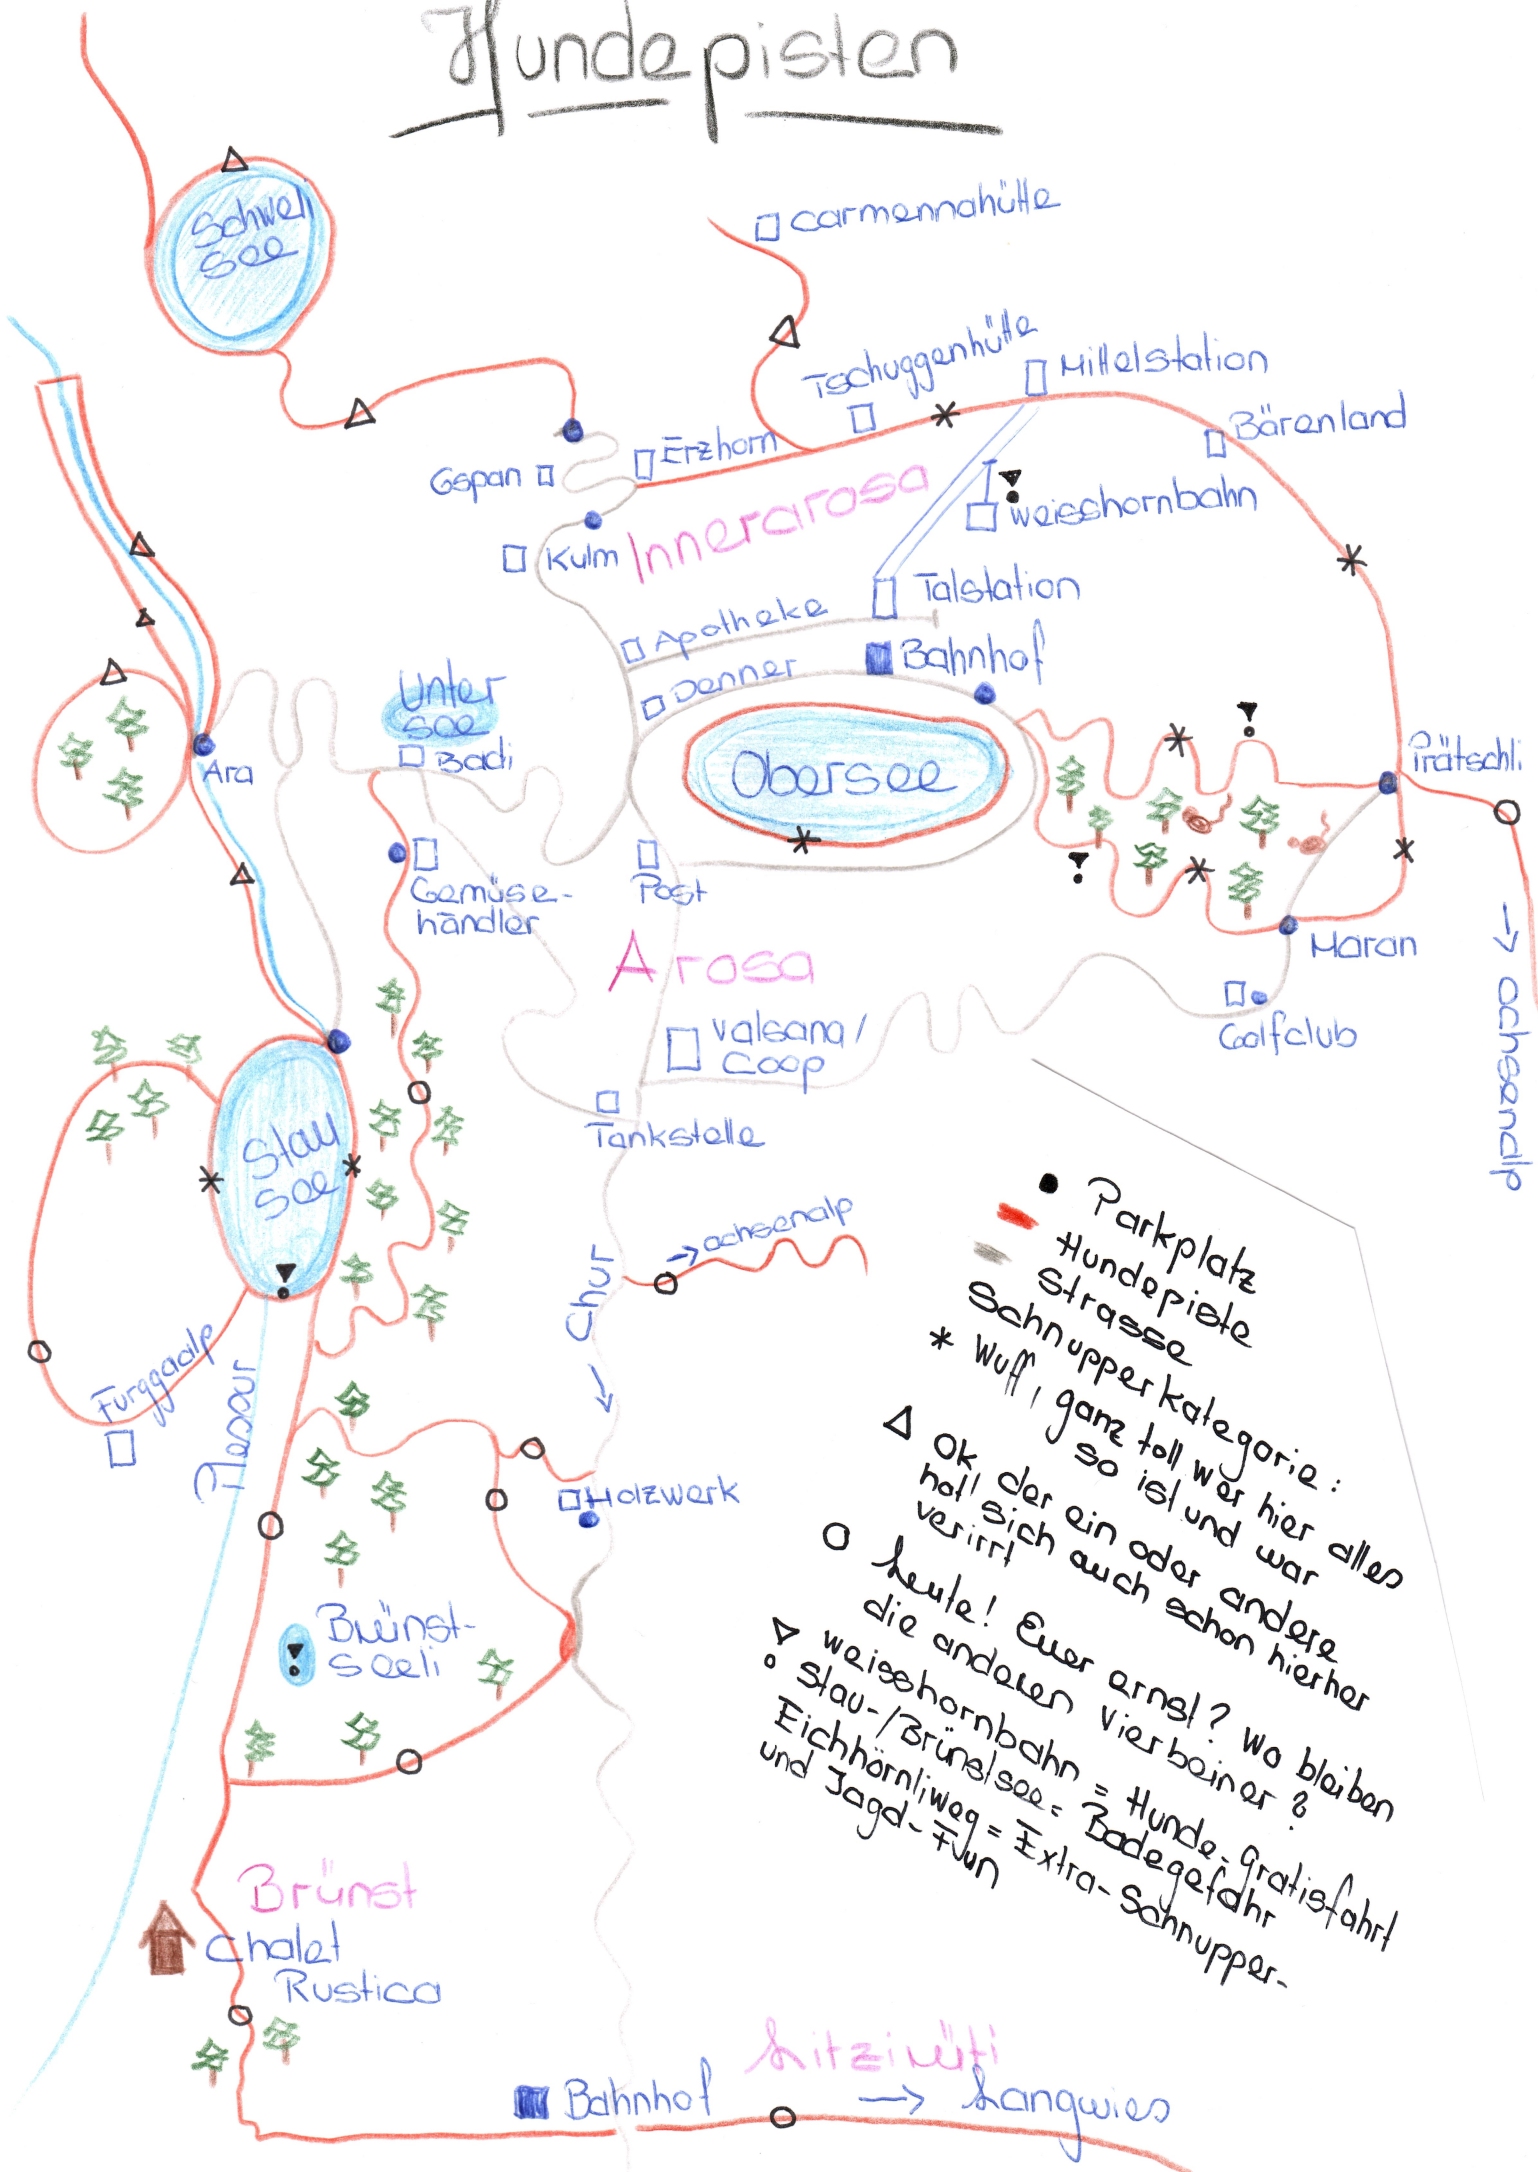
Hundepisten

Schwellisee

carmennahütte

Tschuggenhütte

Mittelstation

Bärenland

Gspan

Erzhorn

Innerarosa

Weisshornbahn

Kulm

Talstation

Apotheke

Bahnhof

Denner

Untersee

Badi

Obersee

Ara

Prätschli

Gemüsehändler

Post

Maran

Arosa

Golfclub

Valsana / Coop

Tankstelle

Stausee

→ achsenalp

Chur ↓

Furggaalp

Plessur

Holzwerk

Brünstseeli

Brünst Chalet Rustica

Bahnhof

Litziruti

→ Langwies

↓ achsenalp

● Parkplatz
Hundepiste
Strasse
Schnupperkategorie:
* Wuff, ganz toll wär hier alles so ist und war
Δ Ok, der ein oder andere holt sich auch schon hierher verirrt
○ heute! Euer ernst? Wo bleiben die anderen Vierbeiner?
▼ weisshornbahn = Hunde-Gratisfahrt
• Stau-/Brünstsee = Badegefahr
Eichhörnliweg = Extra-Schnupper- und Jagd-Fun